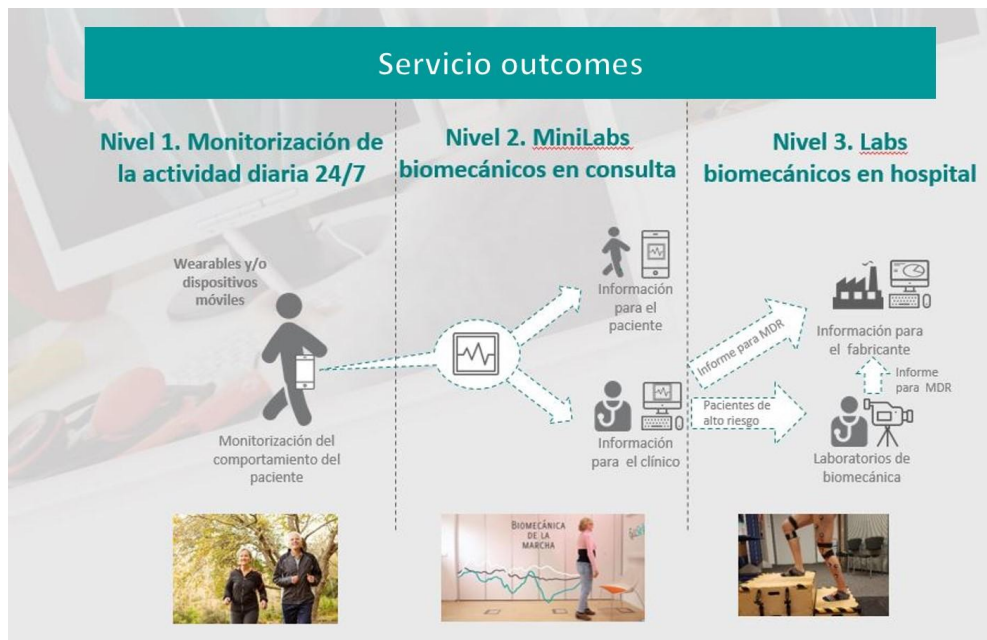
Servicio outcomes

Nivel 1. Monitorización de la actividad diaria 24/7

Wearables y/o dispositivos móviles

Monitorización del comportamiento del paciente

Nivel 2. MiniLabs biomecánicos en consulta

Información para el paciente

Información para el clínico

BIOMECÁNICA DE LA MARCHA

Nivel 3. Labs biomecánicos en hospital

Informe para MDR

Pacientes de alto riesgo

Información para el fabricante

Informe para MDR

Laboratorios de biomecánica